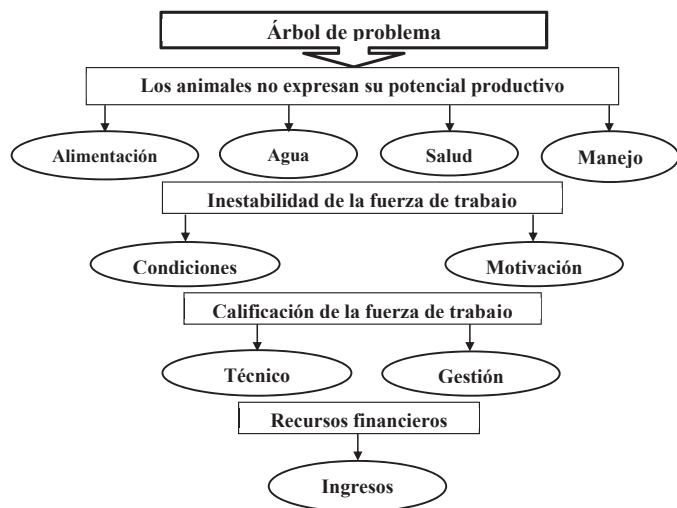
Árbol de problema

Los animales no expresan su potencial productivo

Alimentación

Agua

Salud

Manejo

Inestabilidad de la fuerza de trabajo

Condiciones

Motivación

Calificación de la fuerza de trabajo

Técnico

Gestión

Recursos financieros

Ingresos